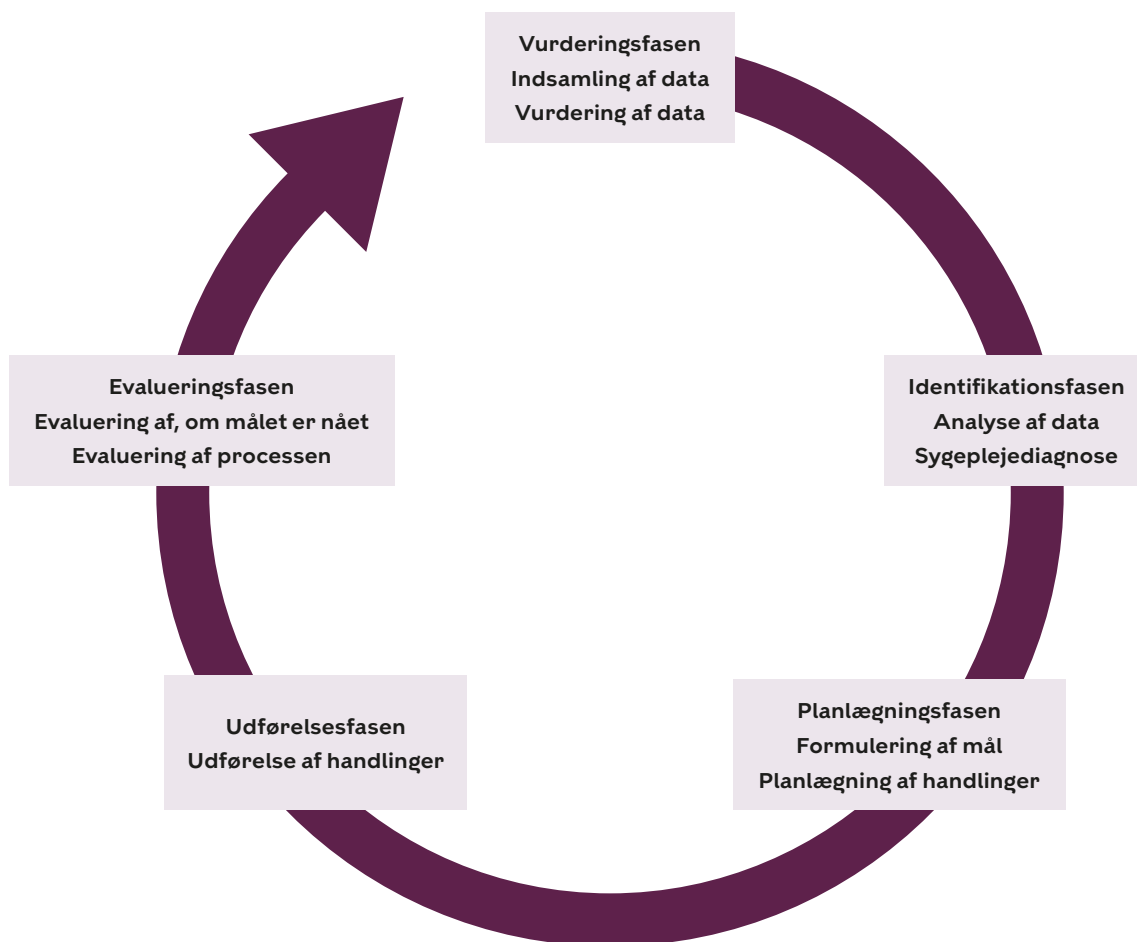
Vurderingsfasen
Indsamling af data
Vurdering af data

Identifikationsfasen
Analyse af data
Sygeplejediagnose

Planlægningsfasen
Formulering af mål
Planlægning af handlinger

Udførelsesfasen
Udførelse af handlinger

Evalueringsfasen
Evaluering af, om målet er nået
Evaluering af processen